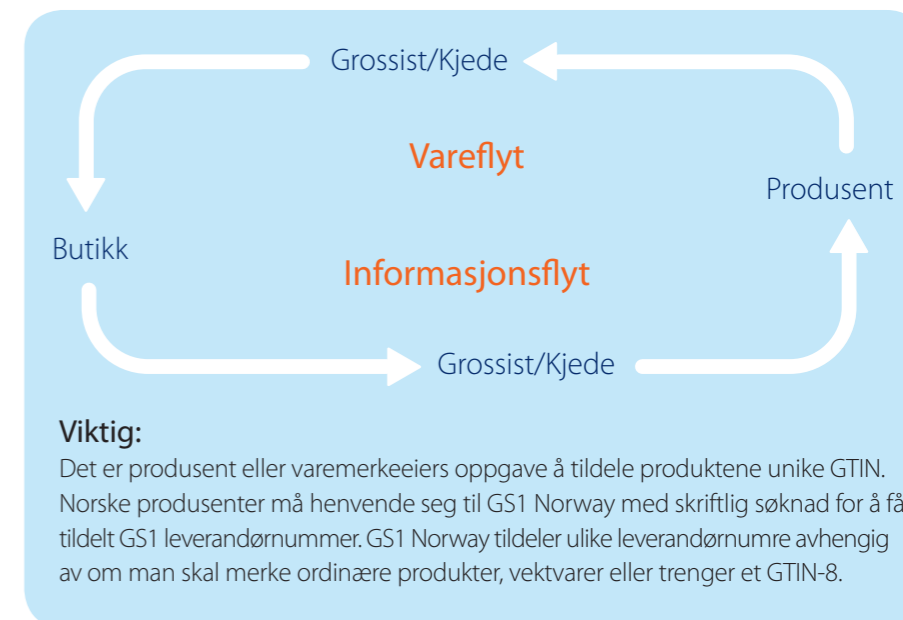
Grossist/Kjede

Vareflyt

Produsent

Butikk

Informasjonsflyt

Grossist/Kjede

Viktig:
Det er produsent eller varemerkeeiers oppgave å tildele produktene unike GTIN. Norske produsenter må henvende seg til GS1 Norway med skriftlig søknad for å få tildelt GS1 leverandørnummer. GS1 Norway tildeler ulike leverandørnumre avhengig av om man skal merke ordinære produkter, vektvarer eller trenger et GTIN-8.